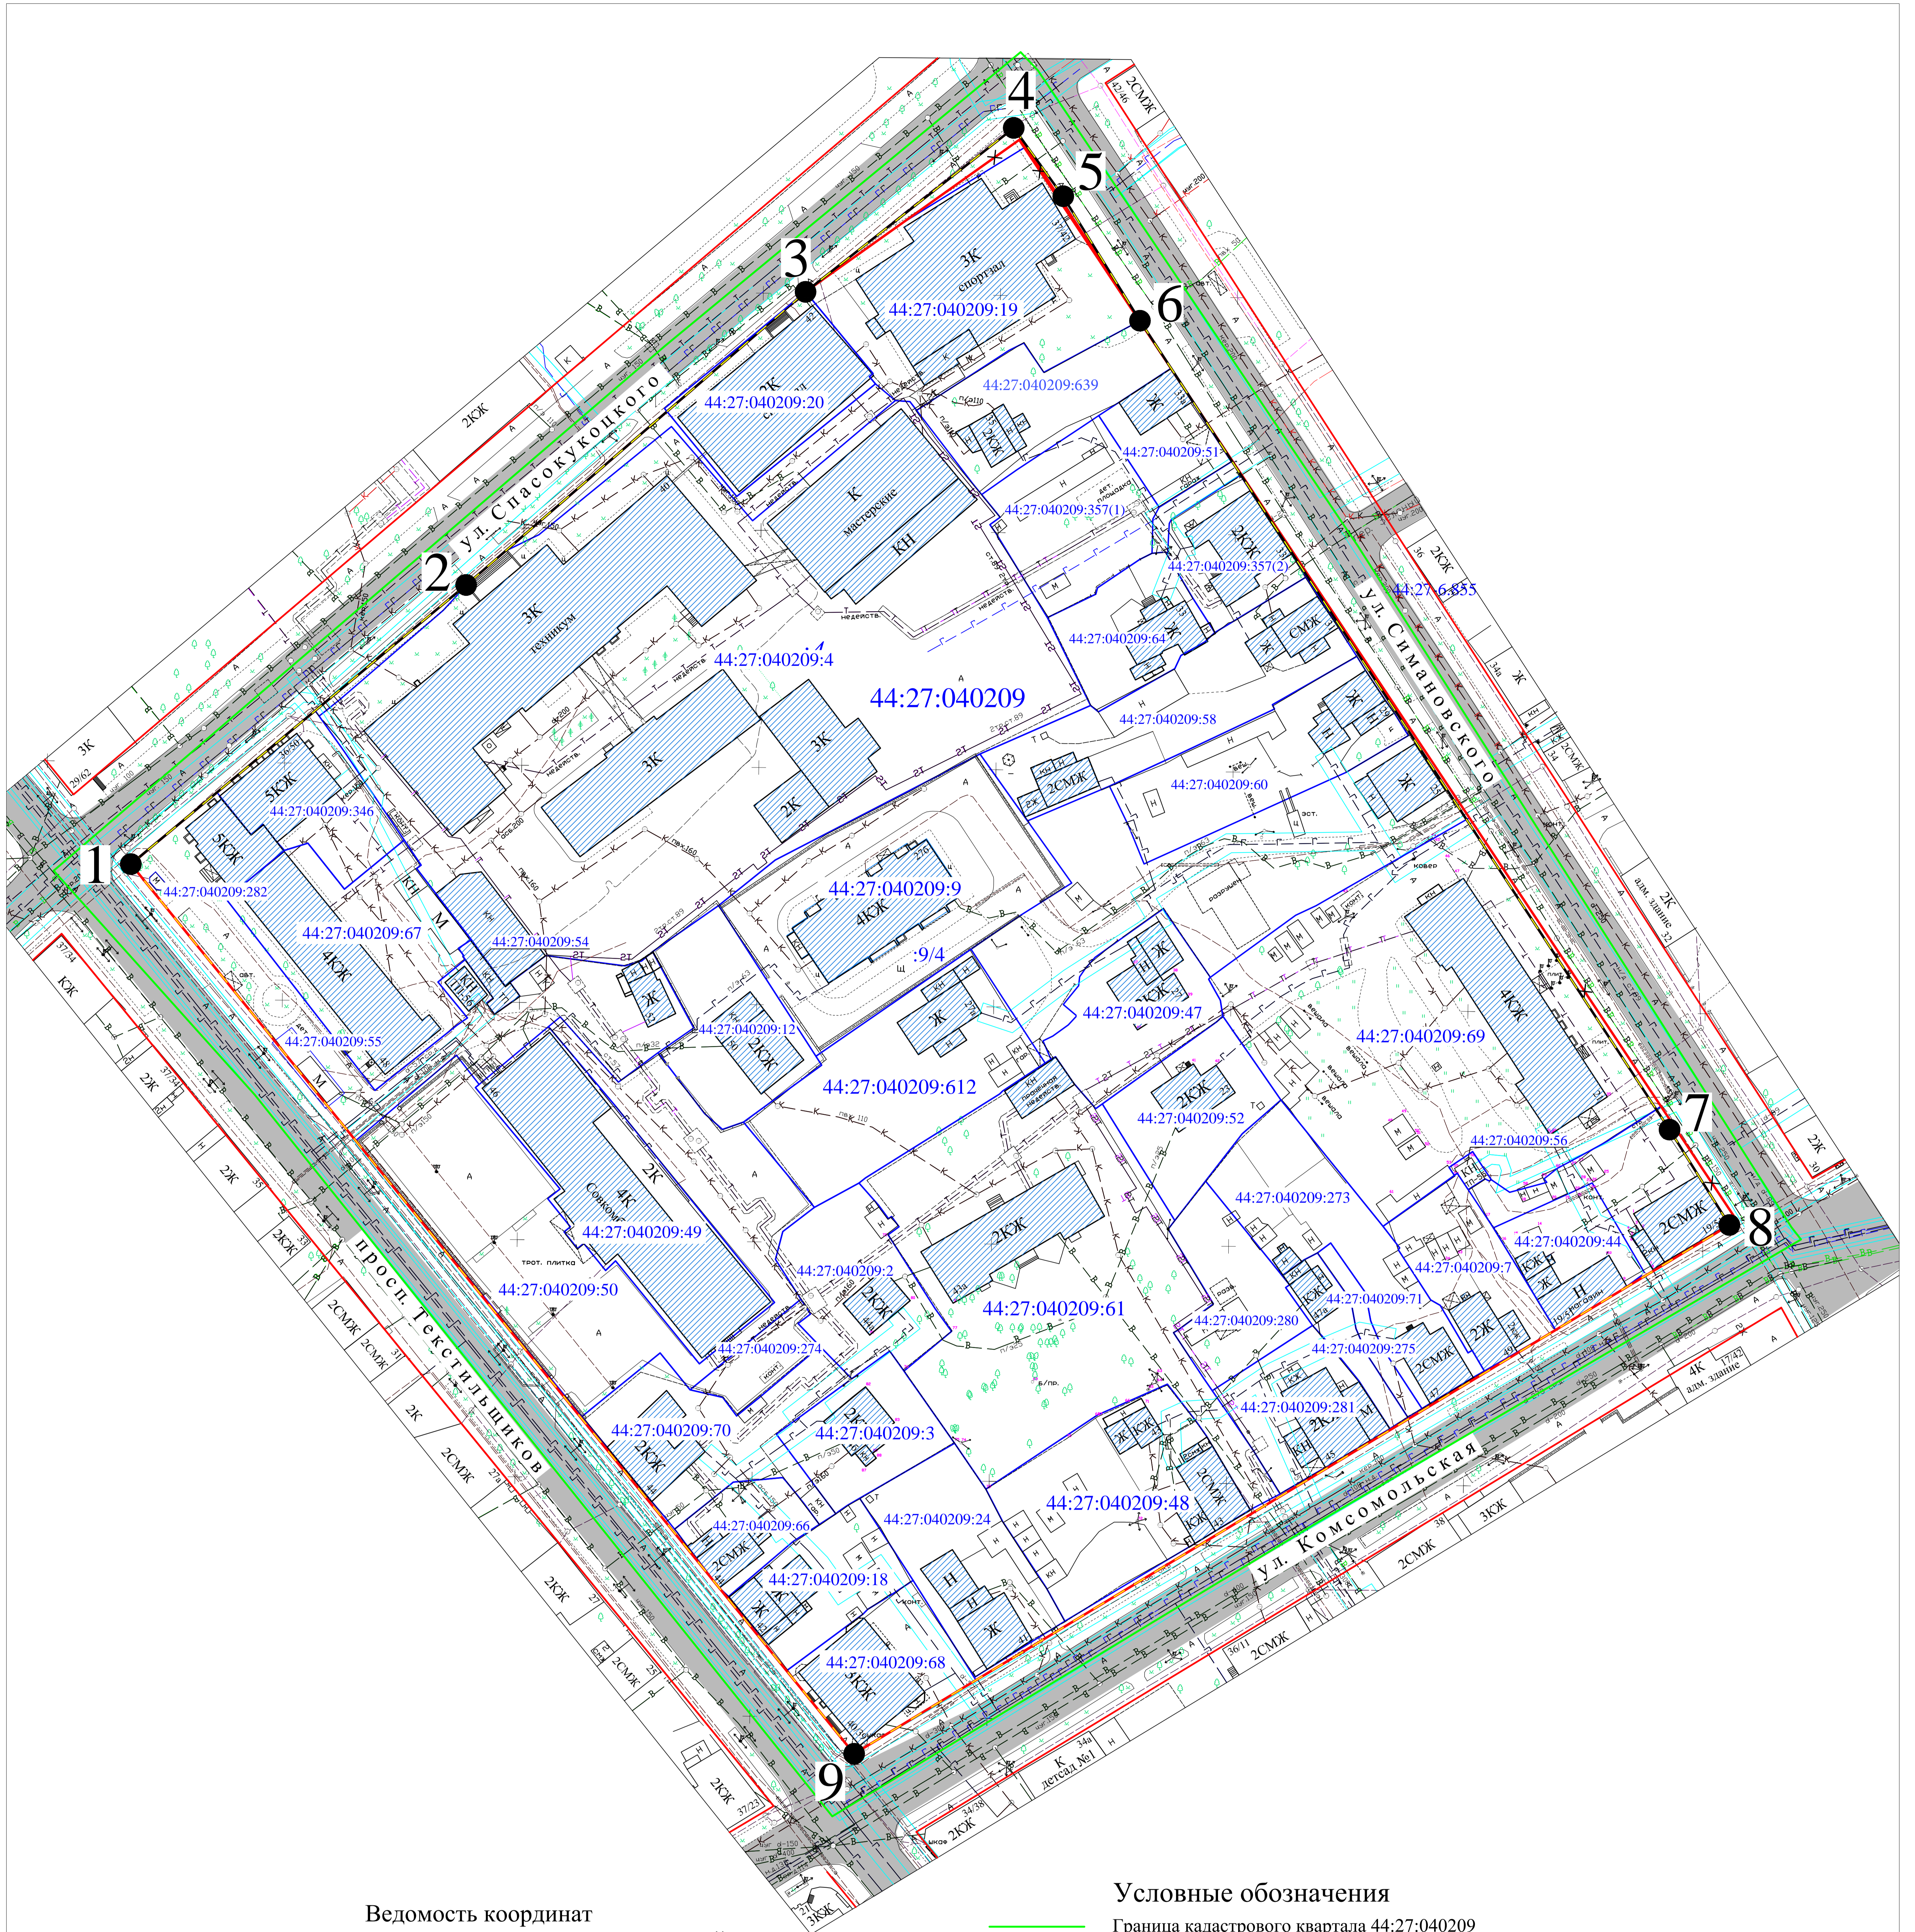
4
5
3
6
1
2
7
8
9

ул. Спасокукоцкого
ул. Симановского
просп. Текстильщиков
ул. Комсомольская

3К
спортзал
44:27:040209:19
2К
44:27:040209:20
44:27:040209:639
Ж
2КЖ
44:27:040209:51
К
мастерские
КН
44:27:040209:357(1)
2КЖ
44:27:040209:357(2)
44:27:6:855
3К
техникум
44:27:040209:4
44:27:040209:64
Ж
СМЖ
44:27:040209
44:27:040209:58
3К
3К
2К
2СМЖ
44:27:040209:60
Ж
Ж
5КЖ
44:27:040209:346
5КЖ
44:27:040209:282
44:27:040209:67
4КЖ
44:27:040209:54
44:27:040209:9
4КЖ
:9/4
Ж
44:27:040209:47
4КЖ
44:27:040209:69
44:27:040209:55
44:27:040209:12
2КЖ
44:27:040209:612
2КЖ
44:27:040209:52
44:27:040209:56
2К
4К
44:27:040209:49
2КЖ
44:27:040209:273
2СМЖ
44:27:040209:44
44:27:040209:50
44:27:040209:2
2КЖ
44:27:040209:61
44:27:040209:7
44:27:040209:71
44:27:040209:280
44:27:040209:275
44:27:040209:274
44:27:040209:281
44:27:040209:70
2КЖ
44:27:040209:3
44:27:040209:48
2СМЖ
44:27:040209:66
2СМЖ
44:27:040209:24
44:27:040209:18
44:27:040209:68
3КЖ
2КЖ
3К
2ЖЖ
2СМЖ
2К
2КЖ
КЖ
2Ж
2СМЖ
2К
Ж
2СМЖ
4К
адм. здание
2СМЖ
3КЖ
2СМЖ
К
детсад №1
2КЖ
3КЖ

Ведомость координат

Условные обозначения
Граница кадастрового квартала 44:27:040209